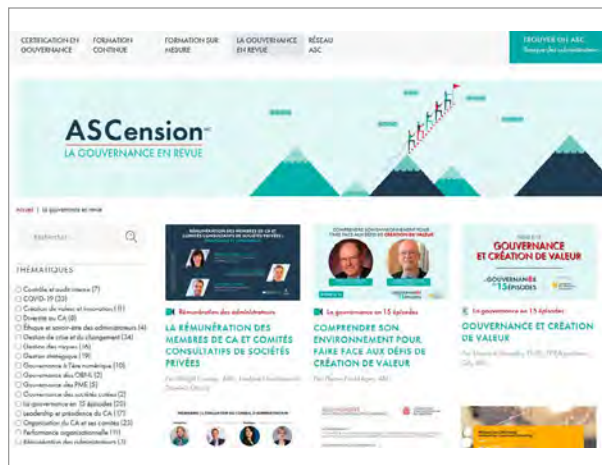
CERTIFICATION EN GOUVERNANCE | FORMATION CONTINUE | FORMATION SUR MESURE | LA GOUVERNANCE EN REVUE | RÉSEAU ASC | TROUVER UN ASC
Banque des administrateurs

ASCension
LA GOUVERNANCE EN REVUE

Accueil | La gouvernance en revue

Rechercher...

THÉMATIQUES
Contrôle et audit interne (7)
COVID-19 (23)
Création de valeur et innovation (11)
Diversité au CA (8)
Éthique et savoir-être des administrateurs (4)
Gestion de crise et du changement (14)
Gestion des risques (16)
Gestion stratégique (19)
Gouvernance à l'ère numérique (10)
Gouvernance des OBNL (2)
Gouvernance des PME (5)
Gouvernance des sociétés cotées (2)
La gouvernance en 15 épisodes (23)
Leadership et présidence du CA (17)
Organisation du CA et ses comités (23)
Performance organisationnelle (11)
Rémunération des administrateurs (1)

RÉMUNÉRATION DES MEMBRES DE CA ET COMITÉS CONSULTATIFS DE SOCIÉTÉS PRIVÉES
Rémunération des administrateurs
LA RÉMUNÉRATION DES MEMBRES DE CA ET COMITÉS CONSULTATIFS DE SOCIÉTÉS PRIVÉES
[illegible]

COMPRENDRE SON ENVIRONNEMENT POUR FAIRE FACE AUX DÉFIS DE CRÉATION DE VALEUR
La gouvernance en 15 épisodes
COMPRENDRE SON ENVIRONNEMENT POUR FAIRE FACE AUX DÉFIS DE CRÉATION DE VALEUR
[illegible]

GOUVERNANCE ET CRÉATION DE VALEUR
GOUVERNANCE EN 15 ÉPISODES
La gouvernance en 15 épisodes
GOUVERNANCE ET CRÉATION DE VALEUR
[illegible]

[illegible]